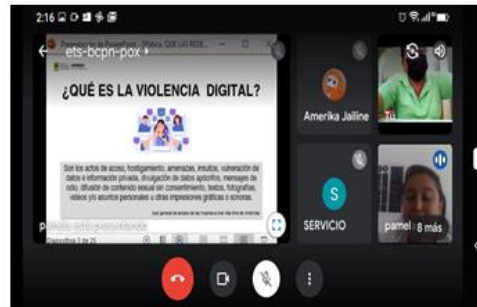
2:16

ets-bcpn-pox

¿QUÉ ES LA VIOLENCIA DIGITAL?

Son los actos de acoso, hostigamiento, amenazas, insultos, vulneración de datos e información privada, divulgación de datos apócrifos, mensajes de odio, difusión de contenido sexual sin consentimiento, textos, fotografías, videos y/o asuntos personales u otras impresiones gráficas o sonoras.

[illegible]

Amerika Jailine

S

SERVICIO

pamel

8 más